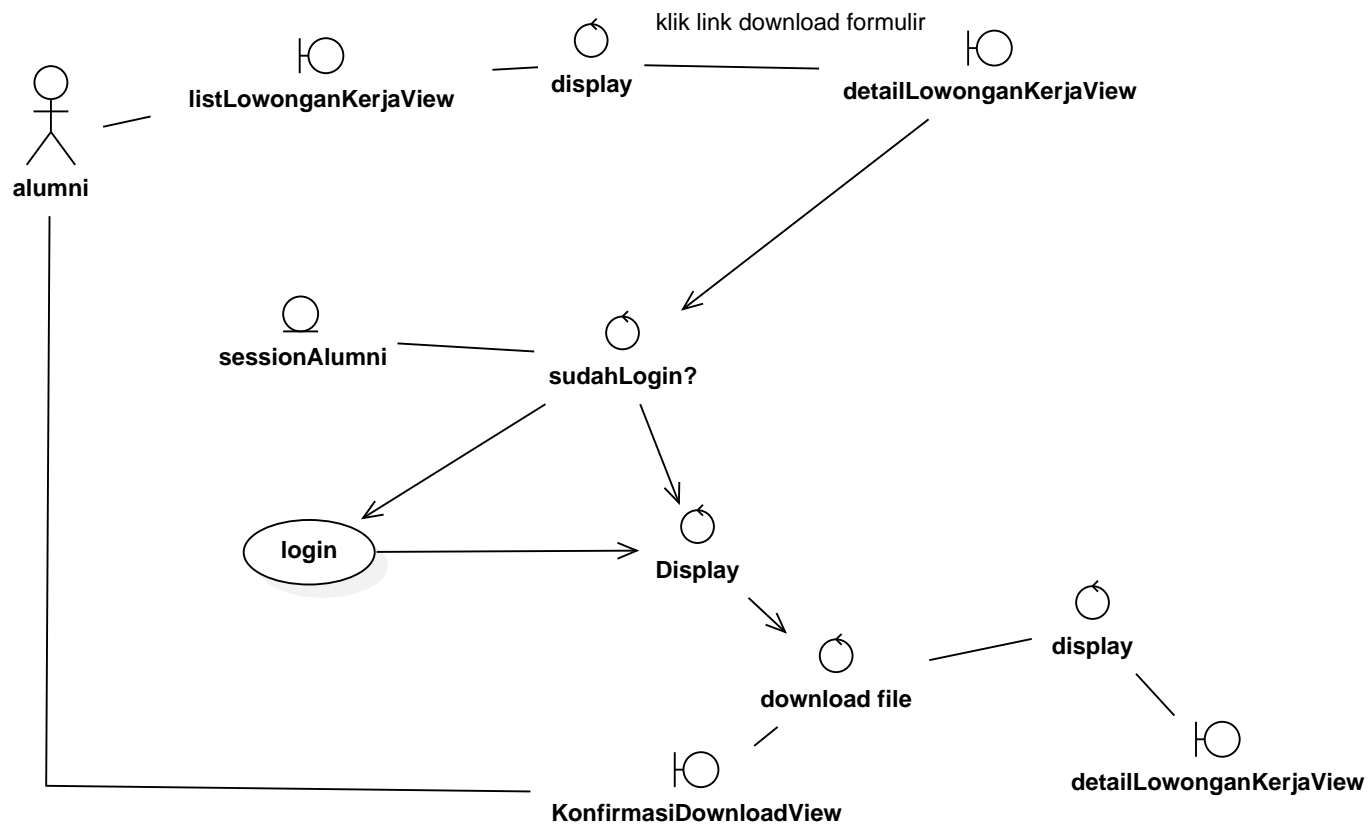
alumni

listLowonganKerjaView

display

klik link download formulir

detailLowonganKerjaView

sessionAlumni

sudahLogin?

login

Display

download file

display

detailLowonganKerjaView

KonfirmasiDownloadView